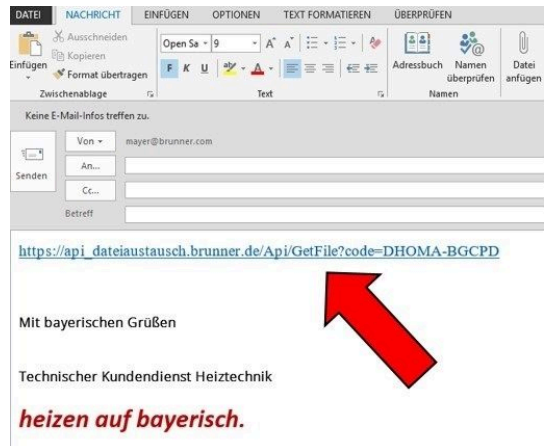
DATEI NACHRICHT EINFÜGEN OPTIONEN TEXT FORMATIEREN ÜBERPRÜFEN

Einfügen
Ausschneiden
Kopieren
Format übertragen
Zwischenablage

Open Sa 9
A A
F K U
Text

Adressbuch
Namen überprüfen
Namen

Datei anfügen

Keine E-Mail-Infos treffen zu.

Senden
Von mayer@brunner.com
An...
Cc...
Betreff

https://api_dateiaustausch.brunner.de/Api/GetFile?code=DHOMA-BGCPD

Mit bayerischen Grüßen

Technischer Kundendienst Heiztechnik

heizen auf bayerisch.